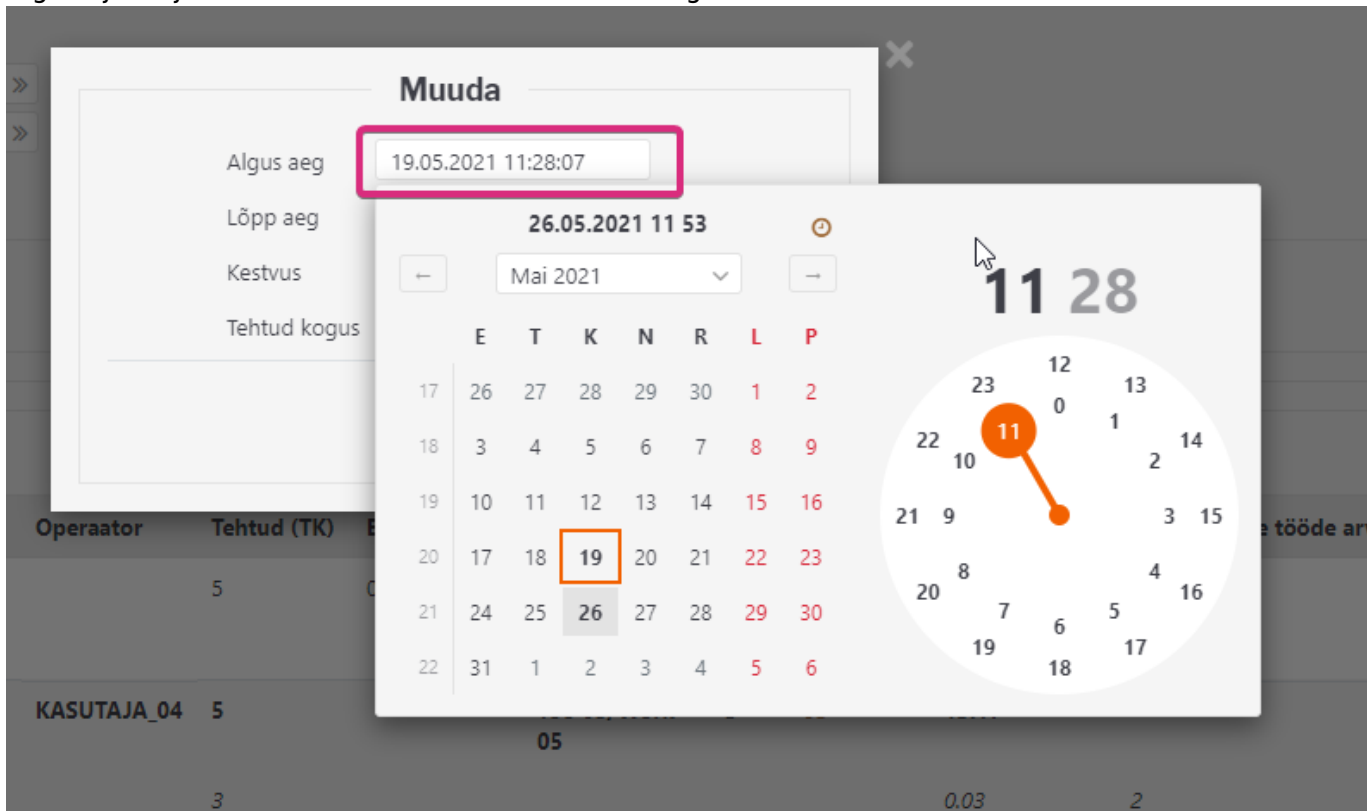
Muuda

Algus aeg 19.05.2021 11:28:07
Lõpp aeg
Kestvus
Tehtud kogus

26.05.2021 11 53

← Mai 2021 →

| | E | T | K | N | R | L | P |
|---|---|---|---|---|---|---|---|
| 17 | 26 | 27 | 28 | 29 | 30 | 1 | 2 |
| 18 | 3 | 4 | 5 | 6 | 7 | 8 | 9 |
| 19 | 10 | 11 | 12 | 13 | 14 | 15 | 16 |
| 20 | 17 | 18 | 19 | 20 | 21 | 22 | 23 |
| 21 | 24 | 25 | 26 | 27 | 28 | 29 | 30 |
| 22 | 31 | 1 | 2 | 3 | 4 | 5 | 6 |

11 28

12 0 13 1 14 2 15 3 16 4 17 5 18 6 19 7 20 8 21 9 22 10 23 11

Operaator Tehtud (TK) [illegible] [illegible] tööde ar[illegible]

5 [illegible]

KASUTAJA_04 5 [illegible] 05

3 0.03 2